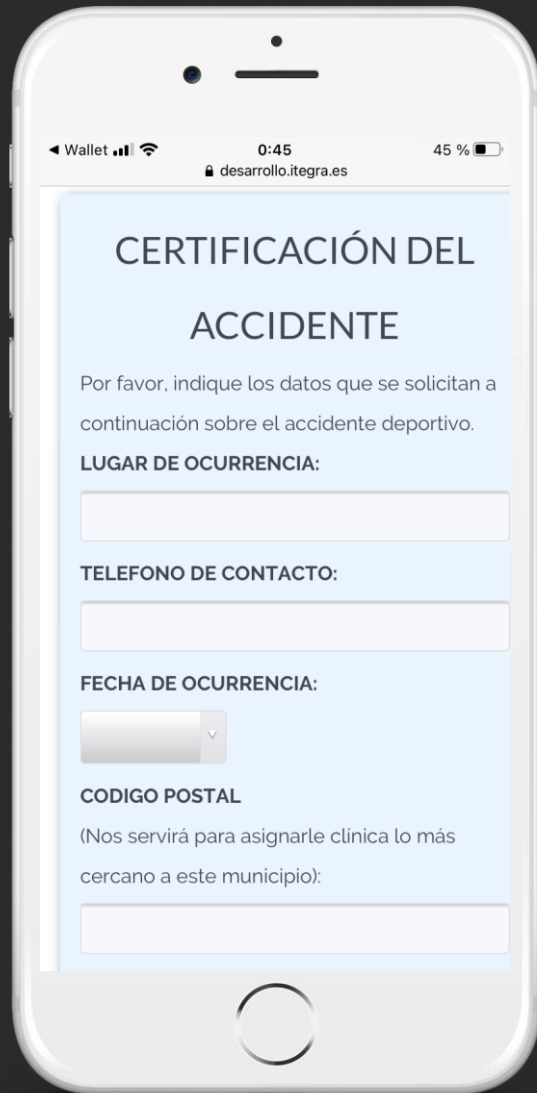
◀ Wallet 0:45 45 %
desarrollo.itegra.es

CERTIFICACIÓN DEL ACCIDENTE

Por favor, indique los datos que se solicitan a continuación sobre el accidente deportivo.

LUGAR DE OCURRENCIA:

TELEFONO DE CONTACTO:

FECHA DE OCURRENCIA:

CODIGO POSTAL

(Nos servirá para asignarle clínica lo más cercano a este municipio):